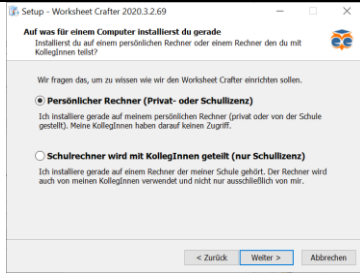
Setup - Worksheet Crafter 2020.3.2.69

Auf was für einem Computer installierst du gerade

Installierst du auf einem persönlichen Rechner oder einem Rechner den du mit KollegInnen teilst?

Wir fragen das, um zu wissen wie wir den Worksheet Crafter einrichten sollen.

Persönlicher Rechner (Privat- oder Schullizenz)

Ich installiere gerade auf meinem persönlichen Rechner (privat oder von der Schule gestellt). Meine KollegInnen haben darauf keinen Zugriff.

Schulrechner wird mit KollegInnen geteilt (nur Schullizenz)

Ich installiere gerade auf einem Rechner der meiner Schule gehört. Der Rechner wird auch von meinen KollegInnen verwendet und nicht nur ausschließlich von mir.

< Zurück Weiter > Abbrechen